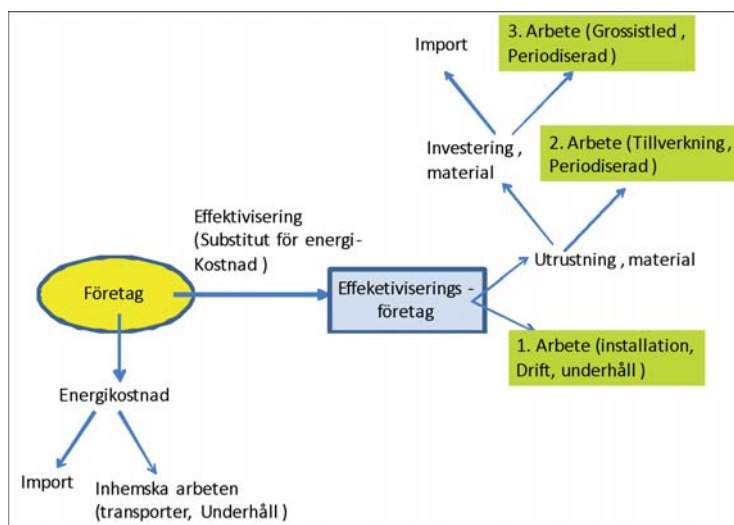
Import

3. Arbete (Grossistled , Periodiserad )

Investering , material

2. Arbete (Tillverkning , Periodiserad )

Effektivisering (Substitut för energi-Kostnad )

Utrustning , material

Företag

Effeketiviserings - företag

1. Arbete (installation, Drift, underhåll )

Energikostnad

Import

Inhemska arbeten (transporter, Underhåll )